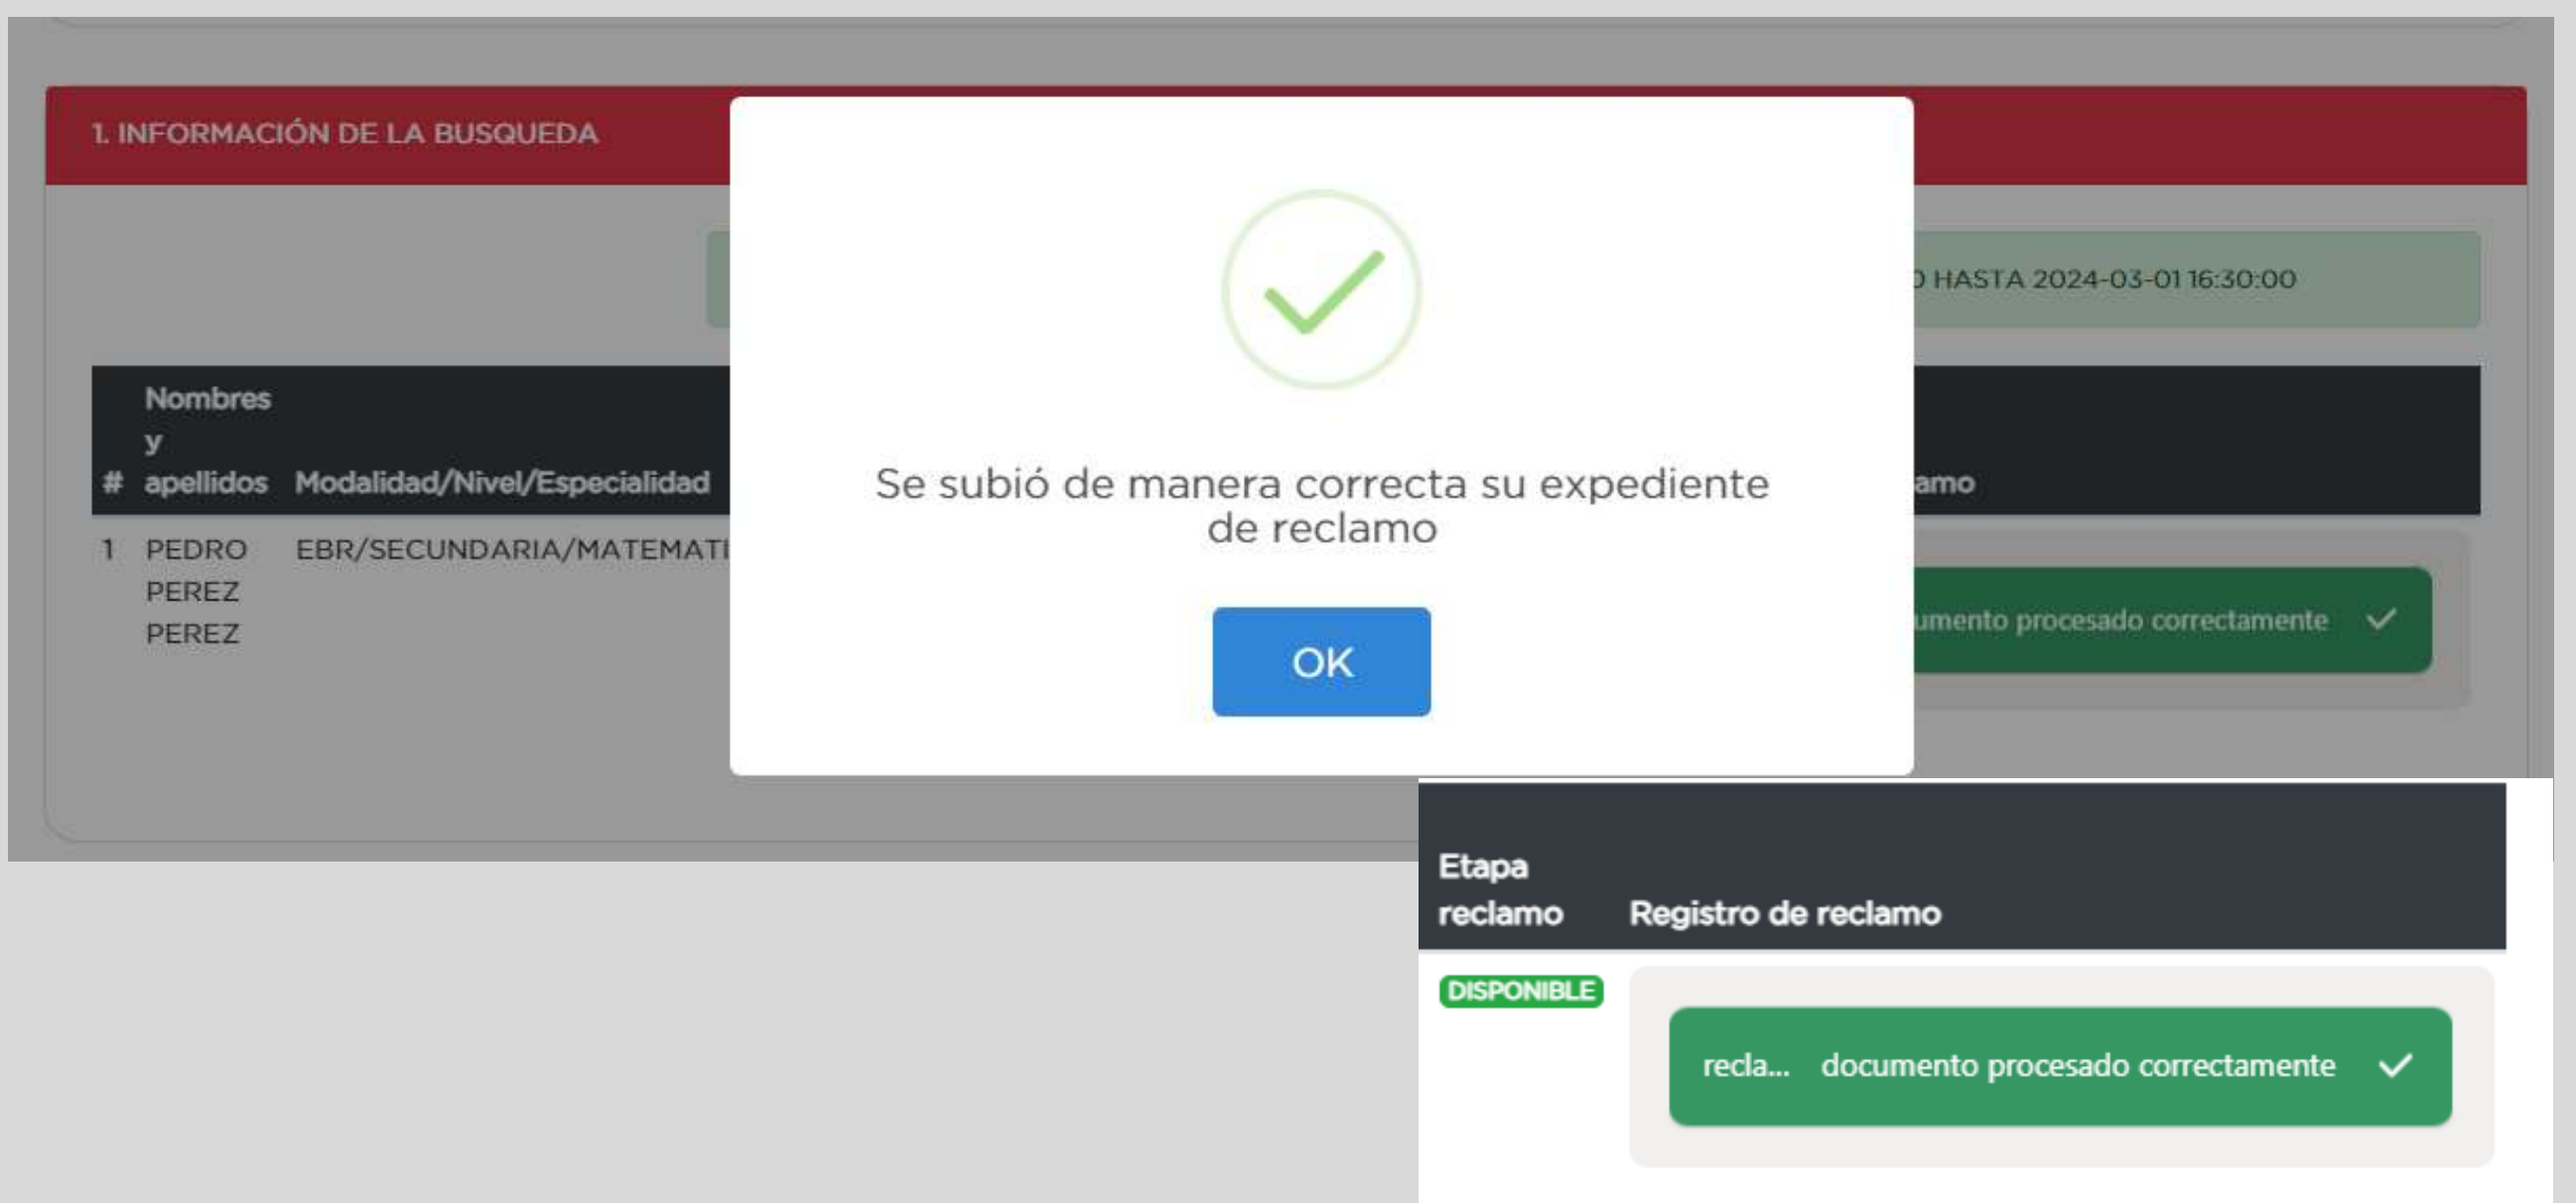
1. INFORMACIÓN DE LA BUSQUEDA

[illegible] HASTA 2024-03-01 16:30:00

| # | Nombres y apellidos | Modalidad/Nivel/Especialidad | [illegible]amo |
|---|---|---|---|
| 1 | PEDRO PEREZ PEREZ | EBR/SECUNDARIA/MATEMATI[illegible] | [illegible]umento procesado correctamente |

Se subió de manera correcta su expediente de reclamo

OK

| Etapa reclamo | Registro de reclamo |
|---|---|
| DISPONIBLE | recla... documento procesado correctamente |